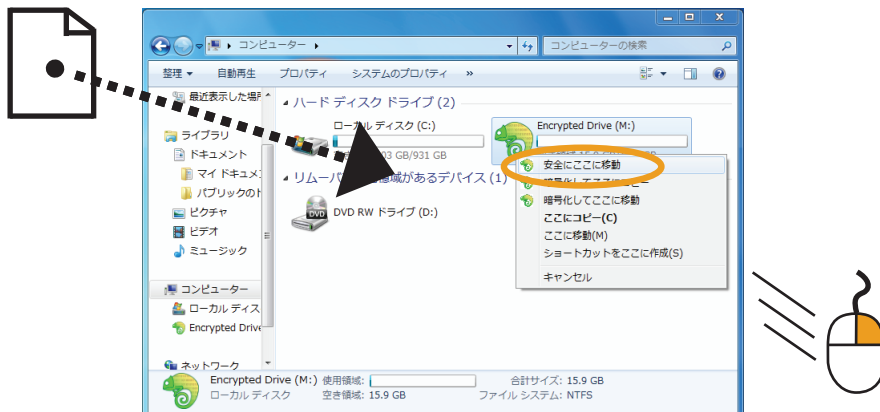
▸ コンピューター ▸

コンピューターの検索

整理 ▾ 自動再生 プロパティ システムのプロパティ »

最近表示した場所

ライブラリ
ドキュメント
マイ ドキュメ
パブリックのド
ピクチャ
ビデオ
ミュージック

コンピューター
ローカル ディス
Encrypted Drive

ネットワーク

ハード ディスク ドライブ (2)

ローカル ディスク (C:)
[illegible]03 GB/931 GB

Encrypted Drive (M:)

リムーバ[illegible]域があるデバイス (1)

DVD RW ドライブ (D:)

安全にここに移動
暗号化してここにコピー
暗号化してここに移動
ここにコピー(C)
ここに移動(M)
ショートカットをここに作成(S)
キャンセル

Encrypted Drive (M:) 使用領域:
ローカル ディスク 空き領域: 15.9 GB
合計サイズ: 15.9 GB
ファイル システム: NTFS